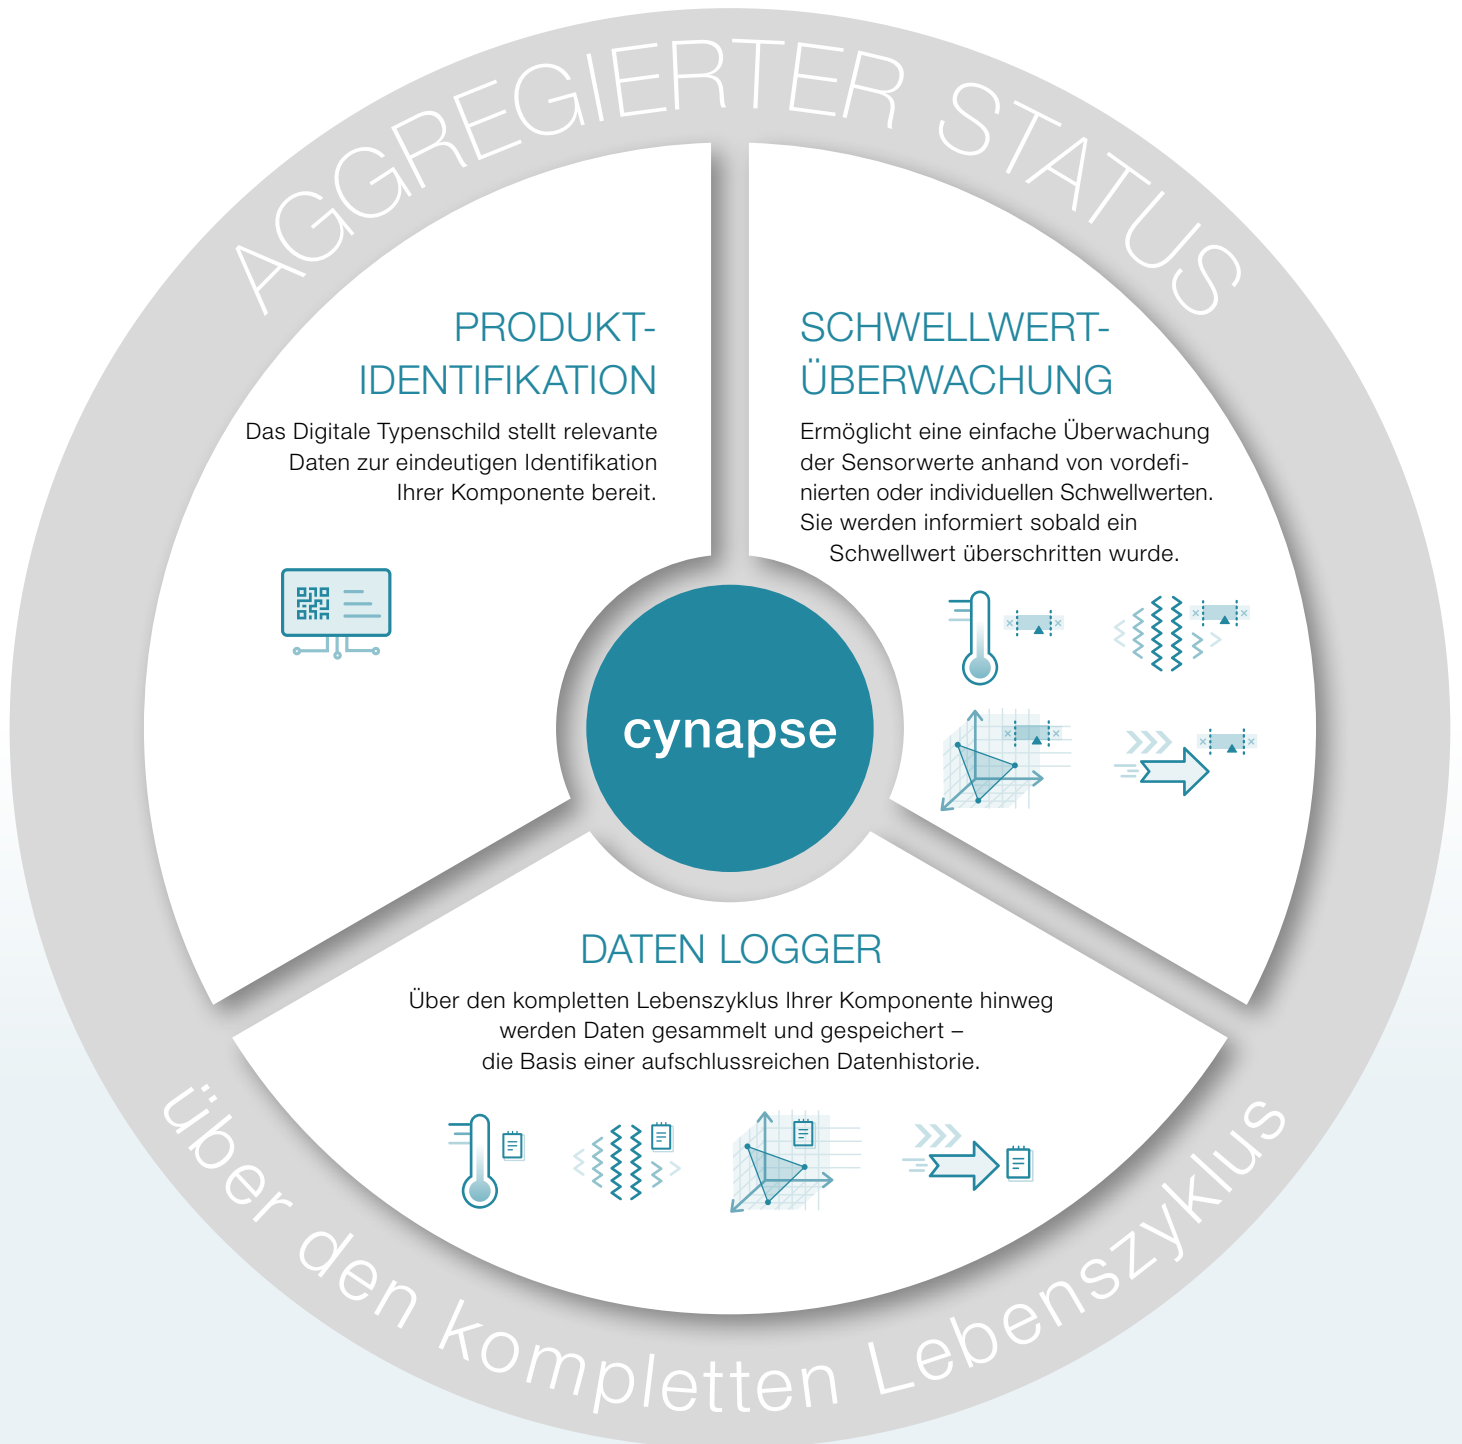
AGGREGIERTER STATUS

PRODUKT-IDENTIFIKATION

Das Digitale Typenschild stellt relevante Daten zur eindeutigen Identifikation Ihrer Komponente bereit.

SCHWELLWERT-ÜBERWACHUNG

Ermöglicht eine einfache Überwachung der Sensorwerte anhand von vordefinierten oder individuellen Schwellwerten. Sie werden informiert sobald ein Schwellwert überschritten wurde.

cynapse

DATEN LOGGER

Über den kompletten Lebenszyklus Ihrer Komponente hinweg werden Daten gesammelt und gespeichert – die Basis einer aufschlussreichen Datenhistorie.

über den kompletten Lebenszyklus